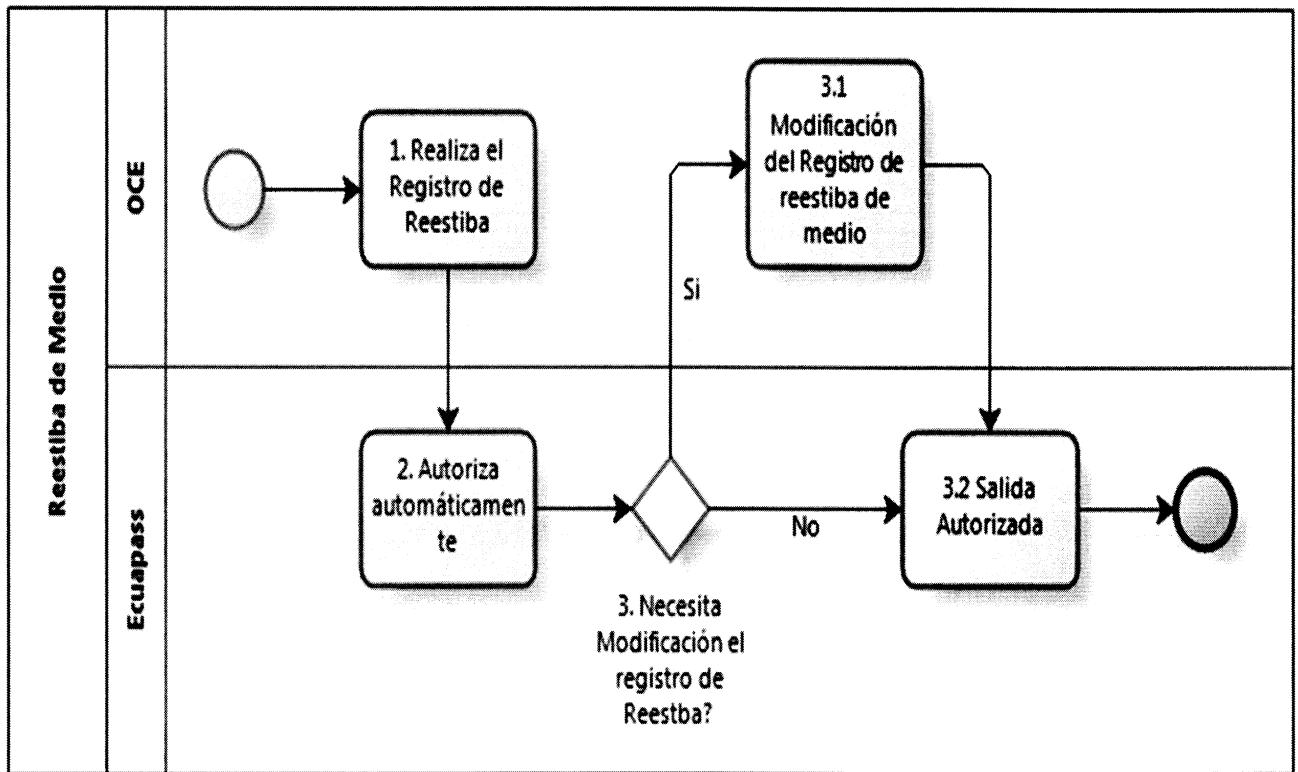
Reestiba de Medio

OCE

Ecuapass

1. Realiza el Registro de Reestiba

3.1 Modificación del Registro de reestiba de medio

Si

2. Autoriza automáticamen te

No

3.2 Salida Autorizada

3. Necesita Modificación el registro de Reestba?